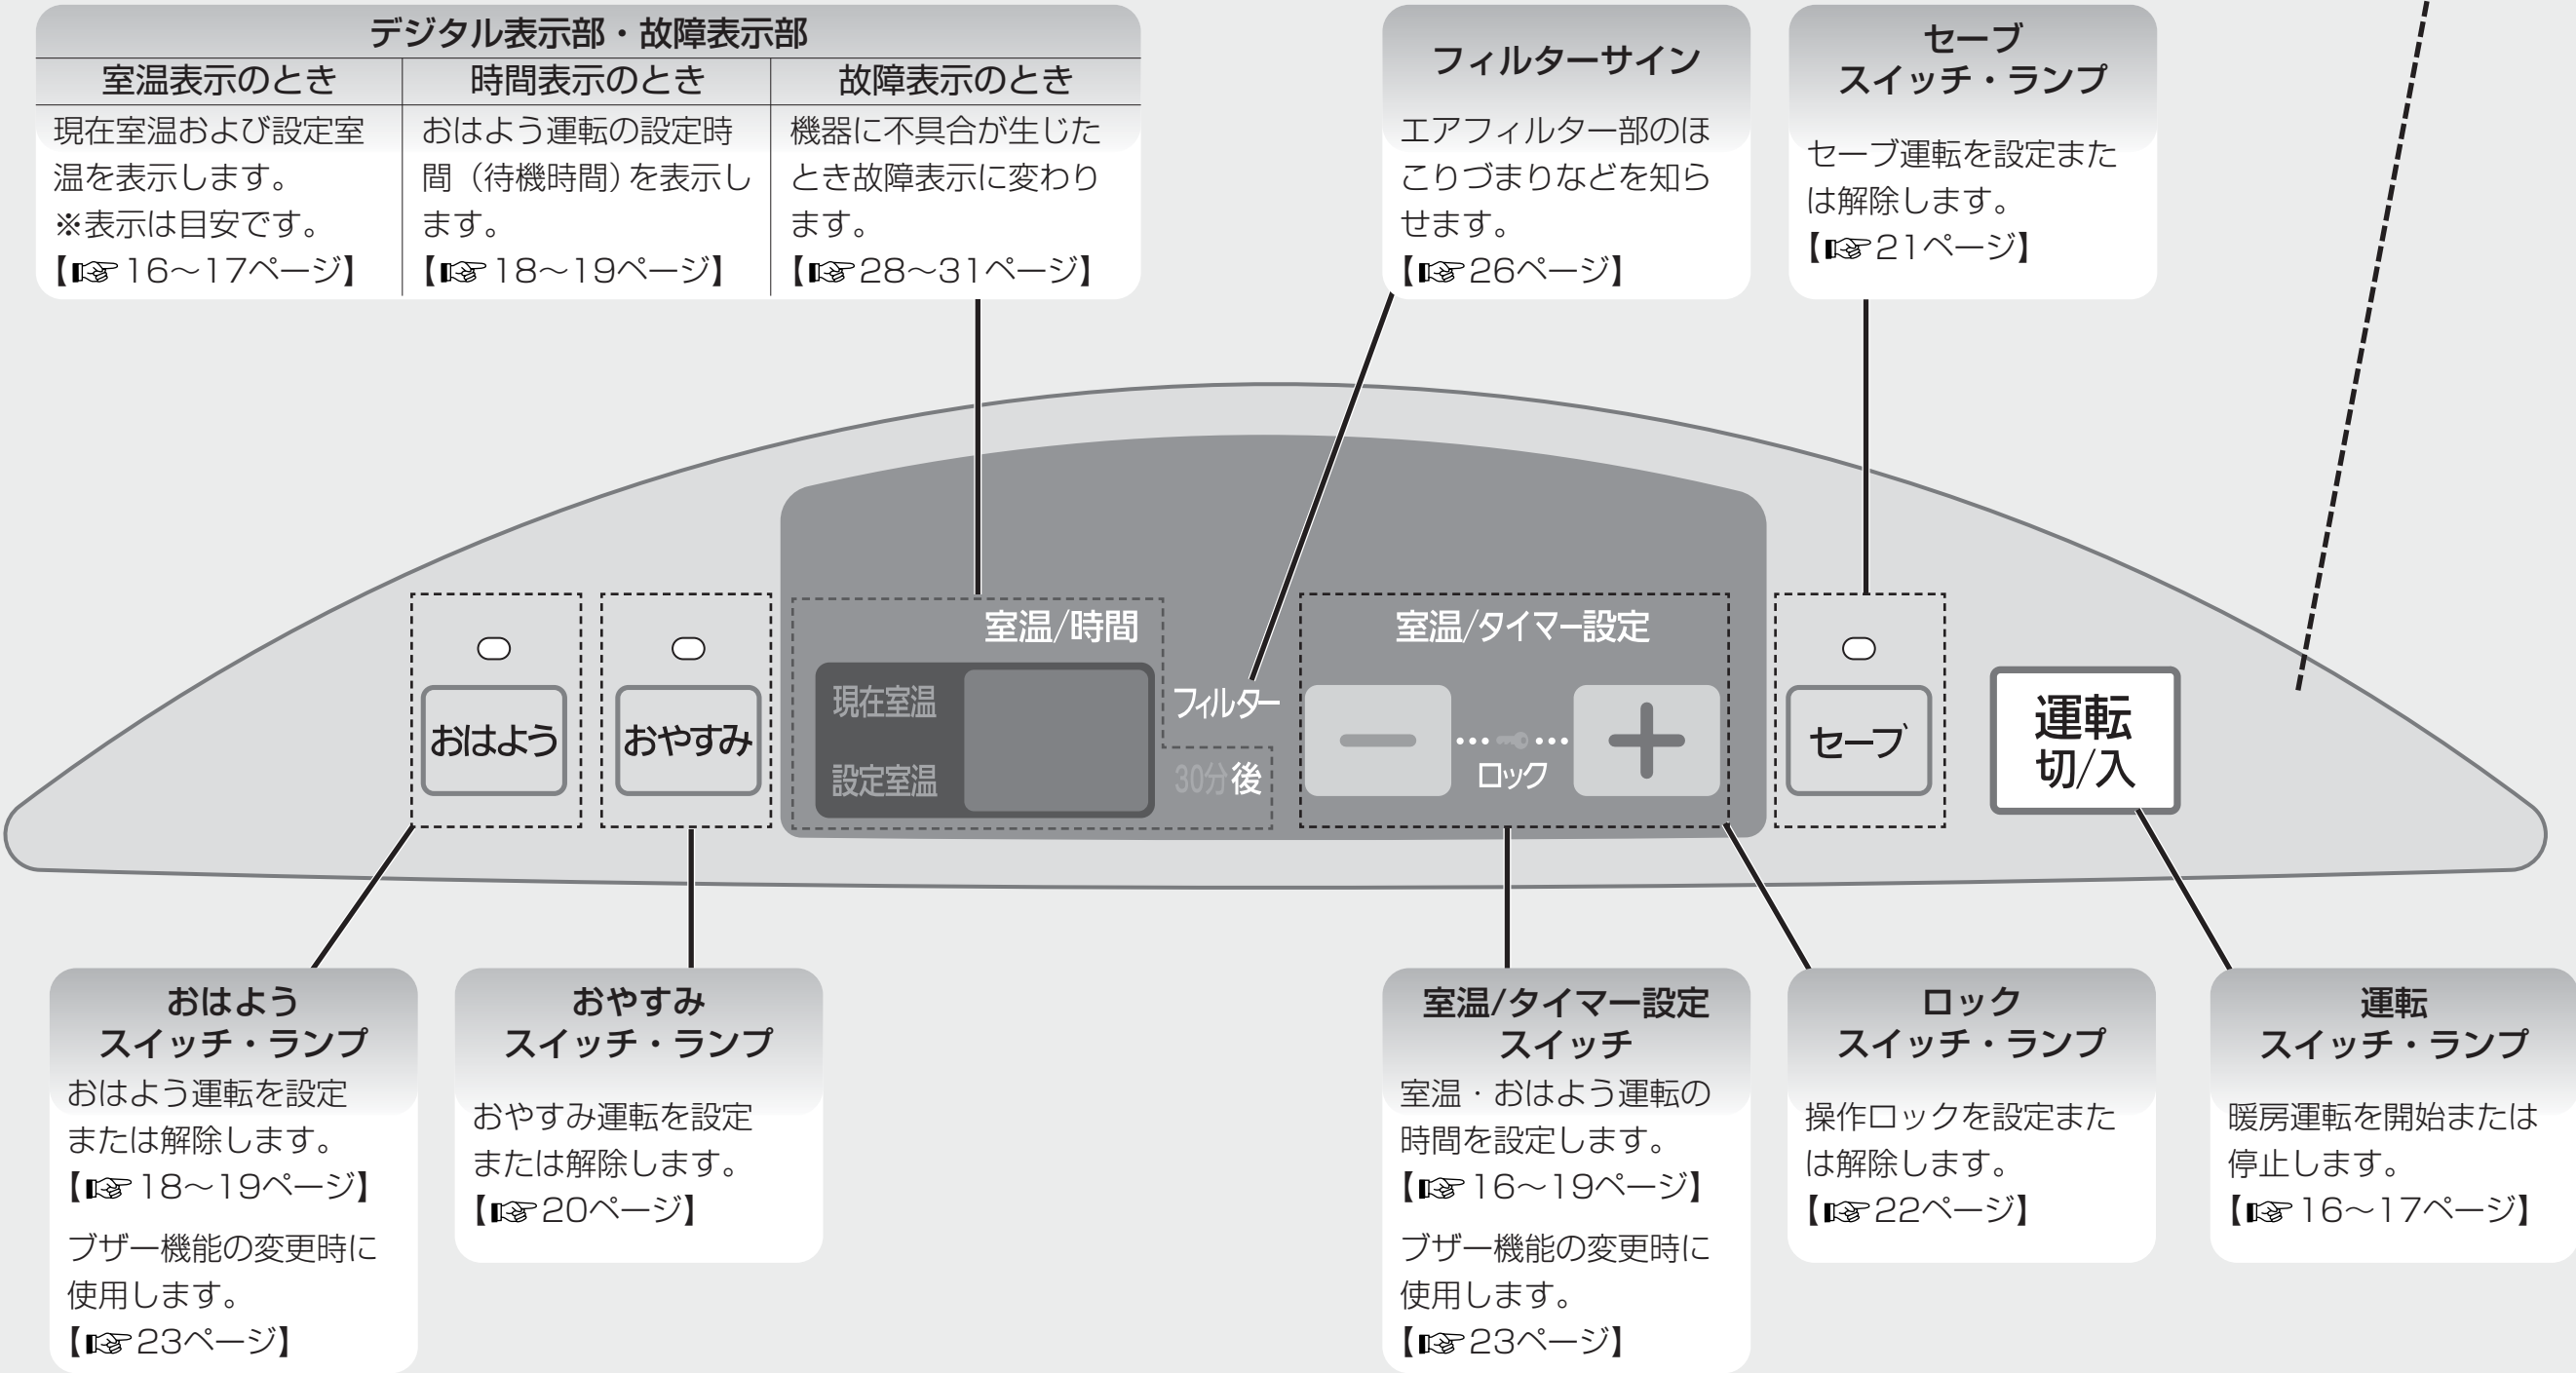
デジタル表示部・故障表示部

| 室温表示のとき | 時間表示のとき | 故障表示のとき |
|---|---|---|
| 現在室温および設定室温を表示します。※表示は目安です。【☞16～17ページ】 | おはよう運転の設定時間（待機時間）を表示します。【☞18～19ページ】 | 機器に不具合が生じたとき故障表示に変わります。【☞28～31ページ】 |

フィルターサイン
エアフィルター部のほこりづまりなどを知らせます。
【☞26ページ】

セーブ
スイッチ・ランプ
セーブ運転を設定または解除します。
【☞21ページ】

おはよう
おやすみ
室温/時間
現在室温
設定室温
フィルター
30分後
室温/タイマー設定
ロック
セーブ
運転
切/入

おはよう
スイッチ・ランプ
おはよう運転を設定または解除します。
【☞18～19ページ】
ブザー機能の変更時に使用します。
【☞23ページ】

おやすみ
スイッチ・ランプ
おやすみ運転を設定または解除します。
【☞20ページ】

室温/タイマー設定
スイッチ
室温・おはよう運転の時間を設定します。
【☞16～19ページ】
ブザー機能の変更時に使用します。
【☞23ページ】

ロック
スイッチ・ランプ
操作ロックを設定または解除します。
【☞22ページ】

運転
スイッチ・ランプ
暖房運転を開始または停止します。
【☞16～17ページ】